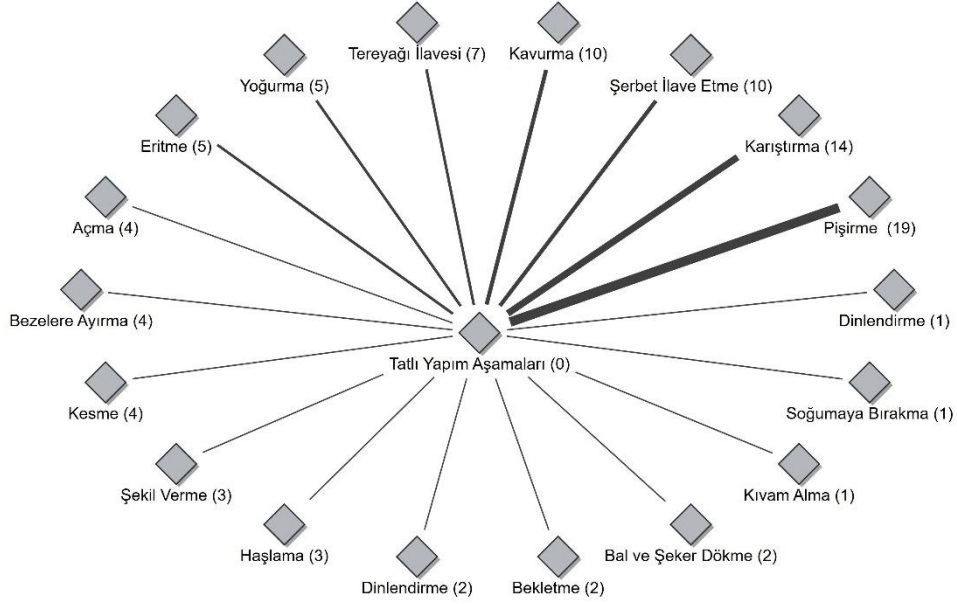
Tereyağı İlavesi (7)
Kavurma (10)
Yoğurma (5)
Şerbet İlave Etme (10)
Eritme (5)
Karıştırma (14)
Açma (4)
Pişirme (19)
Bezelere Ayırma (4)
Dinlendirme (1)
Tatlı Yapım Aşamaları (0)
Kesme (4)
Soğumaya Bırakma (1)
Şekil Verme (3)
Kıvam Alma (1)
Haşlama (3)
Bal ve Şeker Dökme (2)
Dinlendirme (2)
Bekletme (2)